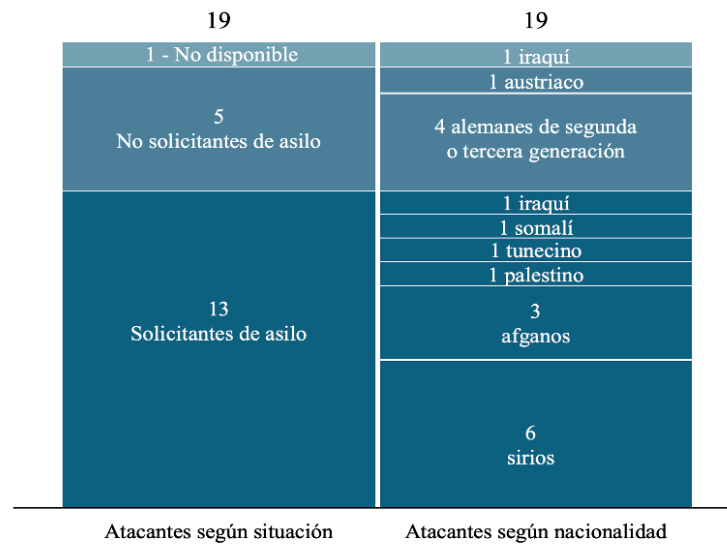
19

1 - No disponible

5
No solicitantes de asilo

13
Solicitantes de asilo

Atacantes según situación

19

1 iraquí

1 austriaco

4 alemanes de segunda o tercera generación

1 iraquí

1 somalí

1 tunecino

1 palestino

3
afganos

6
sirios

Atacantes según nacionalidad